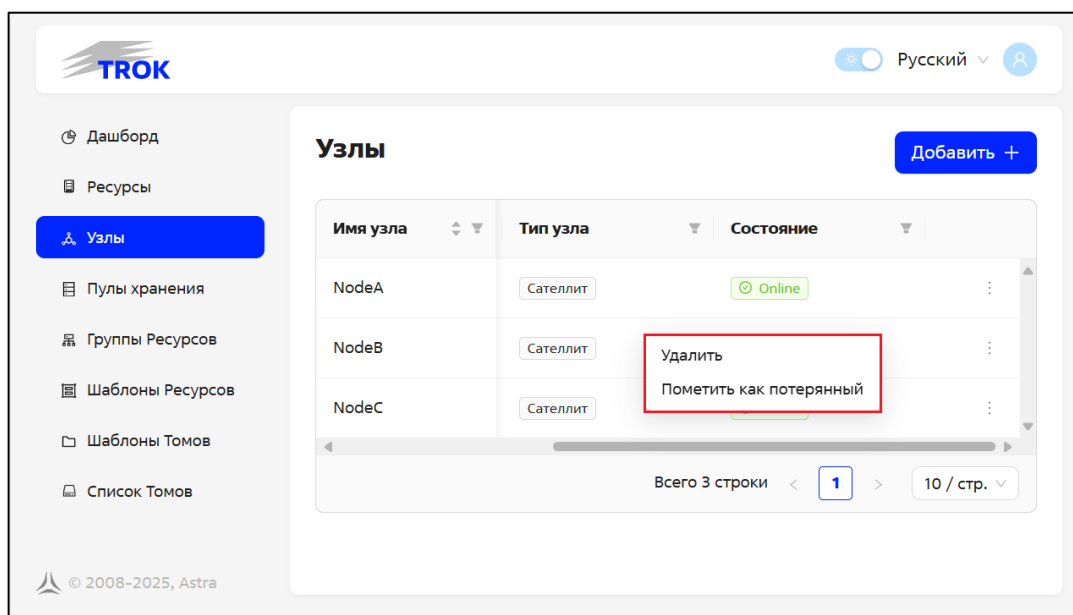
TROK

Русский

Дашборд
Ресурсы
Узлы
Пулы хранения
Группы Ресурсов
Шаблоны Ресурсов
Шаблоны Томов
Список Томов

© 2008-2025, Astra

Узлы

Добавить +

| Имя узла | Тип узла | Состояние | |
|---|---|---|---|
| NodeA | Сателлит | Online | ⋮ |
| NodeB | Сателлит | | ⋮ |
| NodeC | Сателлит | | ⋮ |

Удалить
Пометить как потерянный

Всего 3 строки 1 10 / стр.